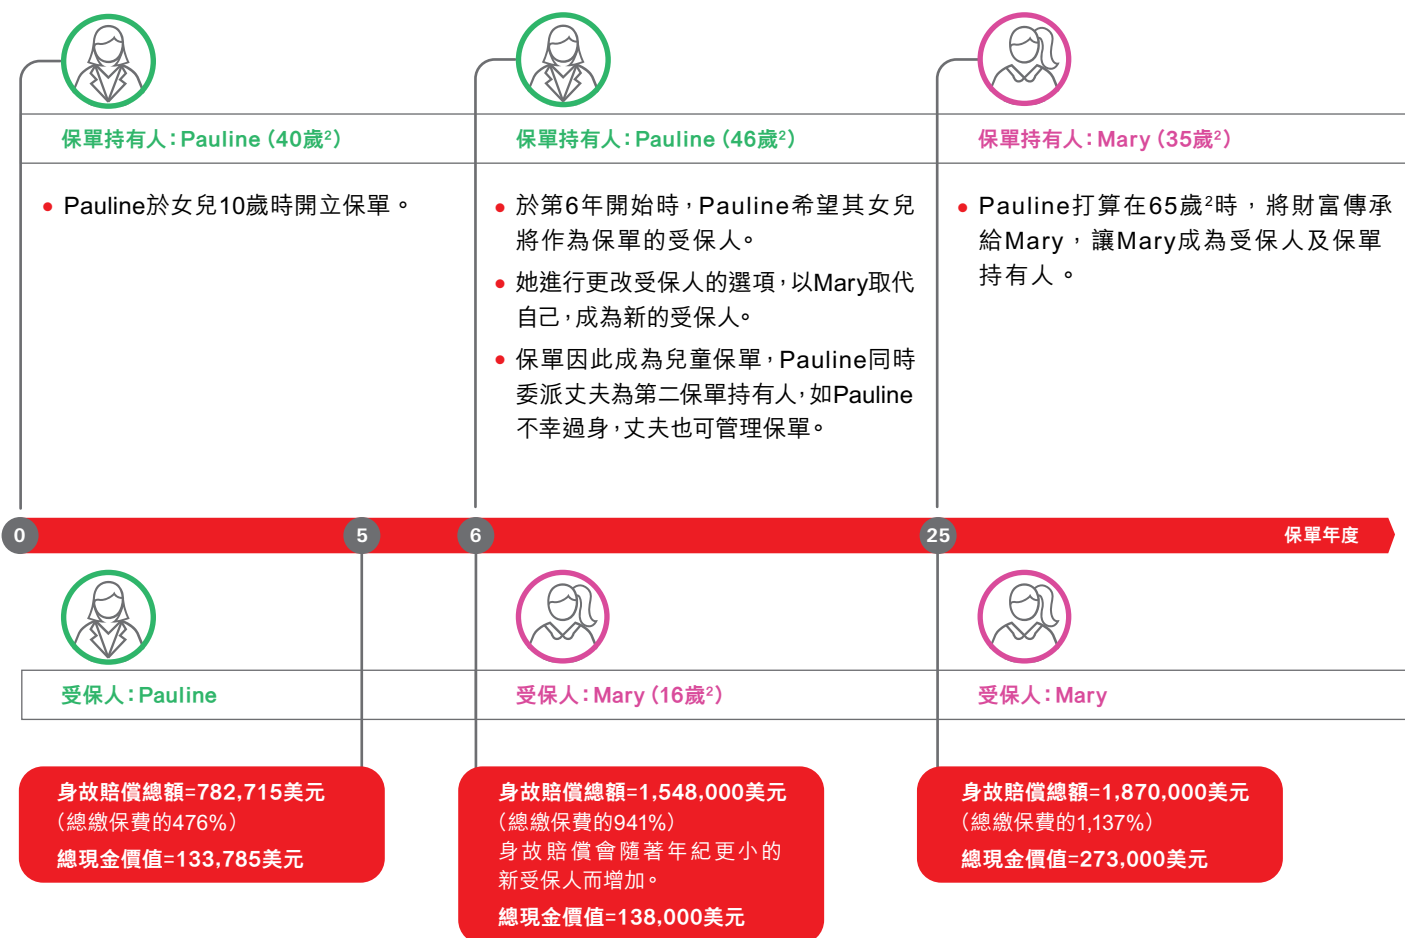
保單持有人：Pauline (40歲$^2$)

• Pauline於女兒10歲時開立保單。

保單持有人：Pauline (46歲$^2$)

• 於第6年開始時，Pauline希望其女兒將作為保單的受保人。

• 她進行更改受保人的選項，以Mary取代自己，成為新的受保人。

• 保單因此成為兒童保單，Pauline同時委派丈夫為第二保單持有人，如Pauline不幸過身，丈夫也可管理保單。

保單持有人：Mary (35歲$^2$)

• Pauline打算在65歲$^2$時，將財富傳承給Mary，讓Mary成為受保人及保單持有人。

0 5 6 25 保單年度

受保人：Pauline

身故賠償總額=782,715美元
(總繳保費的476%)
總現金價值=133,785美元

受保人：Mary (16歲$^2$)

身故賠償總額=1,548,000美元
(總繳保費的941%)
身故賠償會隨著年紀更小的新受保人而增加。
總現金價值=138,000美元

受保人：Mary

身故賠償總額=1,870,000美元
(總繳保費的1,137%)
總現金價值=273,000美元